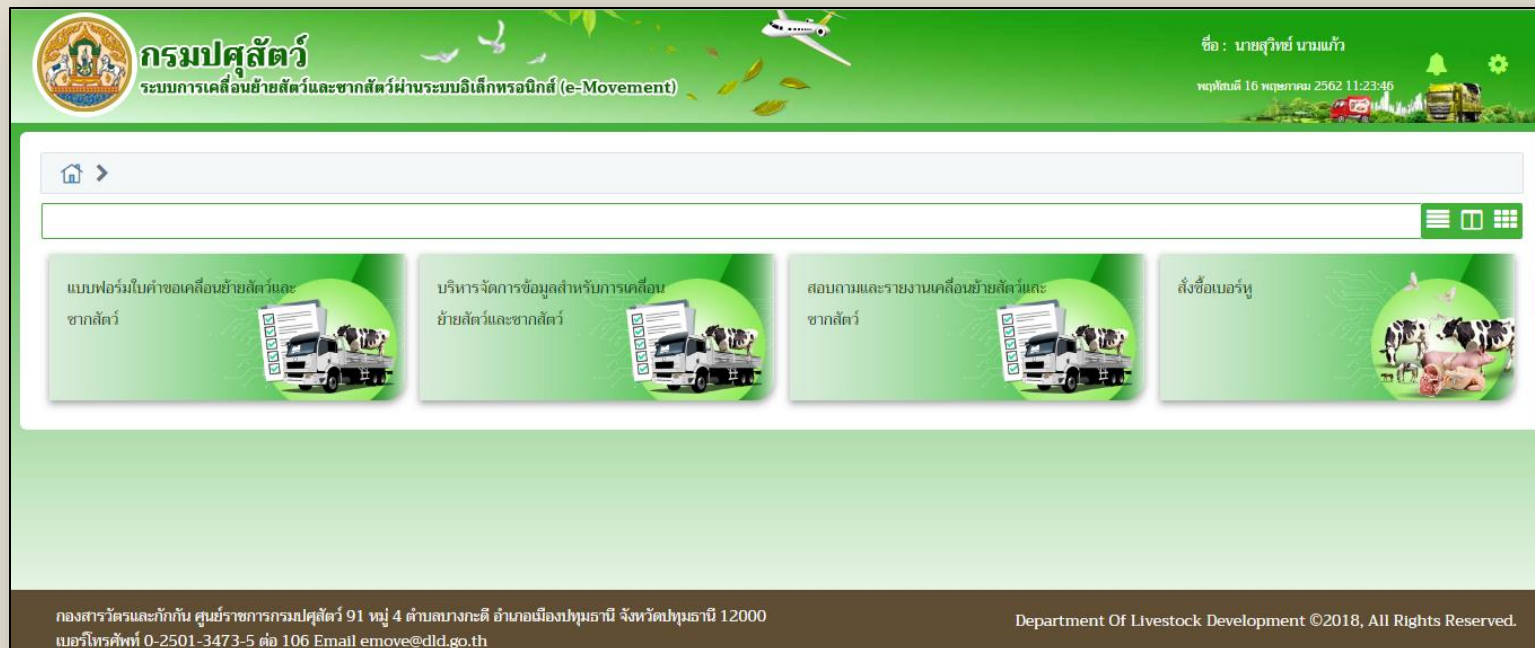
กรมปศุสัตว์
ระบบการเคลื่อนย้ายสัตว์และซากสัตว์ผ่านระบบอิเล็กทรอนิกส์ (e-Movement)

ชื่อ : นายสุวิทย์ นามแก้ว
พฤหัสบดี 16 พฤษภาคม 2562 11:23:46

แบบฟอร์มใบคำขอเคลื่อนย้ายสัตว์และซากสัตว์

บริหารจัดการข้อมูลสำหรับการเคลื่อนย้ายสัตว์และซากสัตว์

สอบถามและรายงานเคลื่อนย้ายสัตว์และซากสัตว์

สั่งซื้อเบอร์หู

กองสารวัตรและกักกัน ศูนย์ราชการกรมปศุสัตว์ 91 หมู่ 4 ตำบลบางกะดี อำเภอเมืองปทุมธานี จังหวัดปทุมธานี 12000
เบอร์โทรศัพท์ 0-2501-3473-5 ต่อ 106 Email emove@dld.go.th

Department Of Livestock Development ©2018, All Rights Reserved.